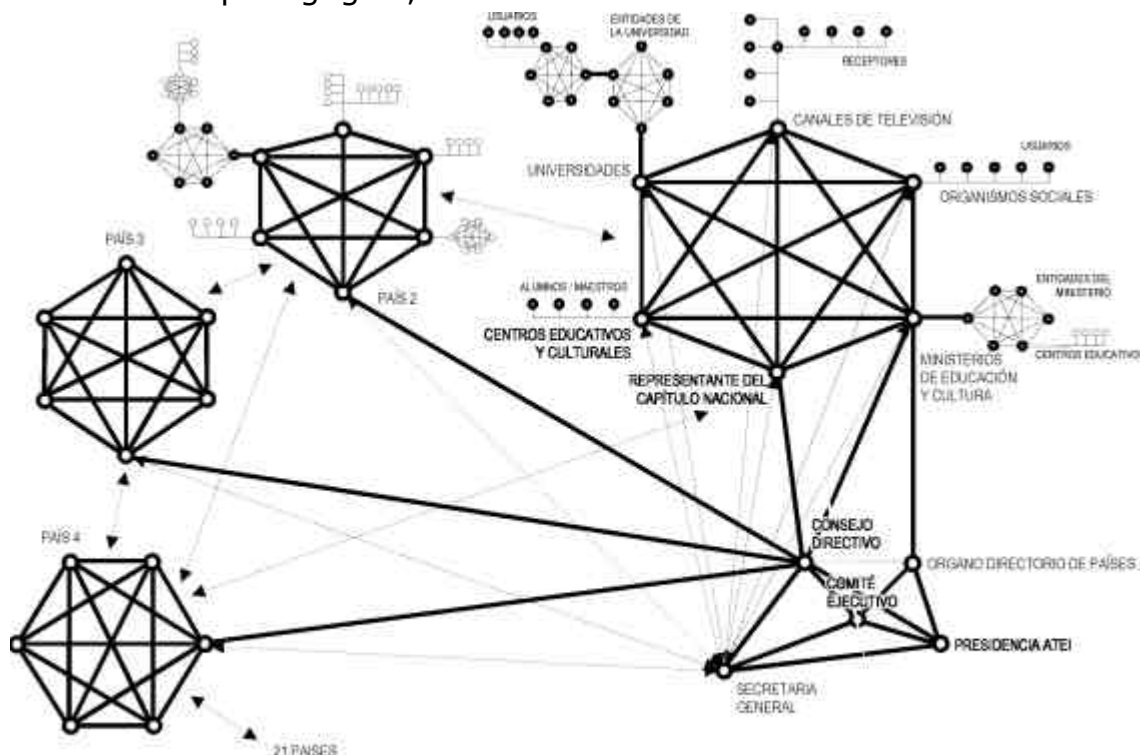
USUARIOS
ENTIDADES DE LA UNIVERSIDAD
RECEPTORES
CANALES DE TELEVISIÓN
UNIVERSIDADES
USUARIOS
ORGANISMOS SOCIALES
PAÍS 3
PAÍS 2
ALUMNOS / MAESTROS
CENTROS EDUCATIVOS Y CULTURALES
ENTIDADES DEL MINISTERIO
CENTROS EDUCATIVOS
MINISTERIOS DE EDUCACIÓN Y CULTURA
REPRESENTANTE DEL CAPÍTULO NACIONAL
CONSEJO DIRECTIVO
PAÍS 4
ÓRGANO DIRECTORIO DE PAÍSES
COMITÉ EJECUTIVO
PRESIDENCIA ATEI
SECRETARIA GENERAL
21 PAÍSES